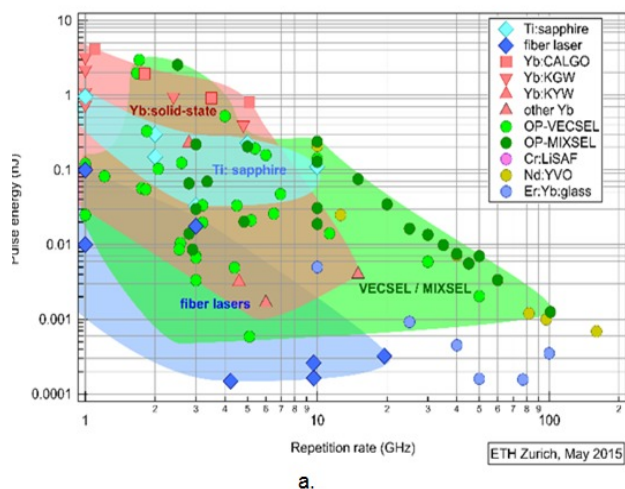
Pulse energy (nJ)

10
1
0.1
0.01
0.001
0.0001

Yb:solid-state
Ti: sapphire
fiber lasers
VECSEL / MIXSEL

Ti:sapphire
fiber laser
Yb:CALGO
Yb:KGW
Yb:KYW
other Yb
OP-VECSEL
OP-MIXSEL
Cr:LiSAF
Nd:YVO
Er:Yb:glass

1 2 3 4 5 6 7 8 9 10 2 3 4 5 6 7 8 9 100 2

Repetition rate (GHz)

ETH Zurich, May 2015

a.